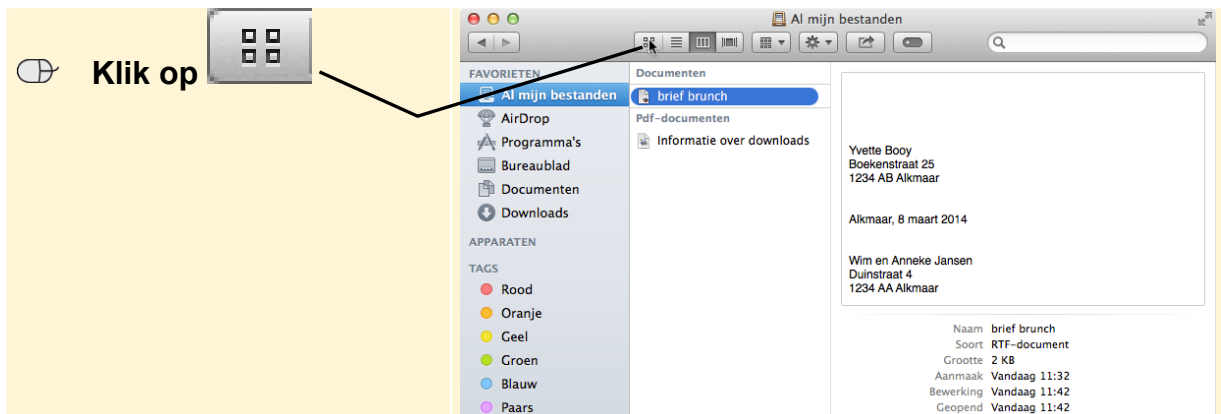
Klik op

Al mijn bestanden

FAVORIETEN
Al mijn bestanden
AirDrop
Programma's
Bureaublad
Documenten
Downloads

APPARATEN

TAGS
Rood
Oranje
Geel
Groen
Blauw
Paars

Documenten
brief brunch
Pdf-documenten
Informatie over downloads

Yvette Booy
Boekenstraat 25
1234 AB Alkmaar

Alkmaar, 8 maart 2014

Wim en Anneke Jansen
Duinstraat 4
1234 AA Alkmaar

| | |
|---|---|
| Naam | brief brunch |
| Soort | RTF-document |
| Grootte | 2 KB |
| Aanmaak | Vandaag 11:32 |
| Bewerking | Vandaag 11:42 |
| Geopend | Vandaag 11:42 |